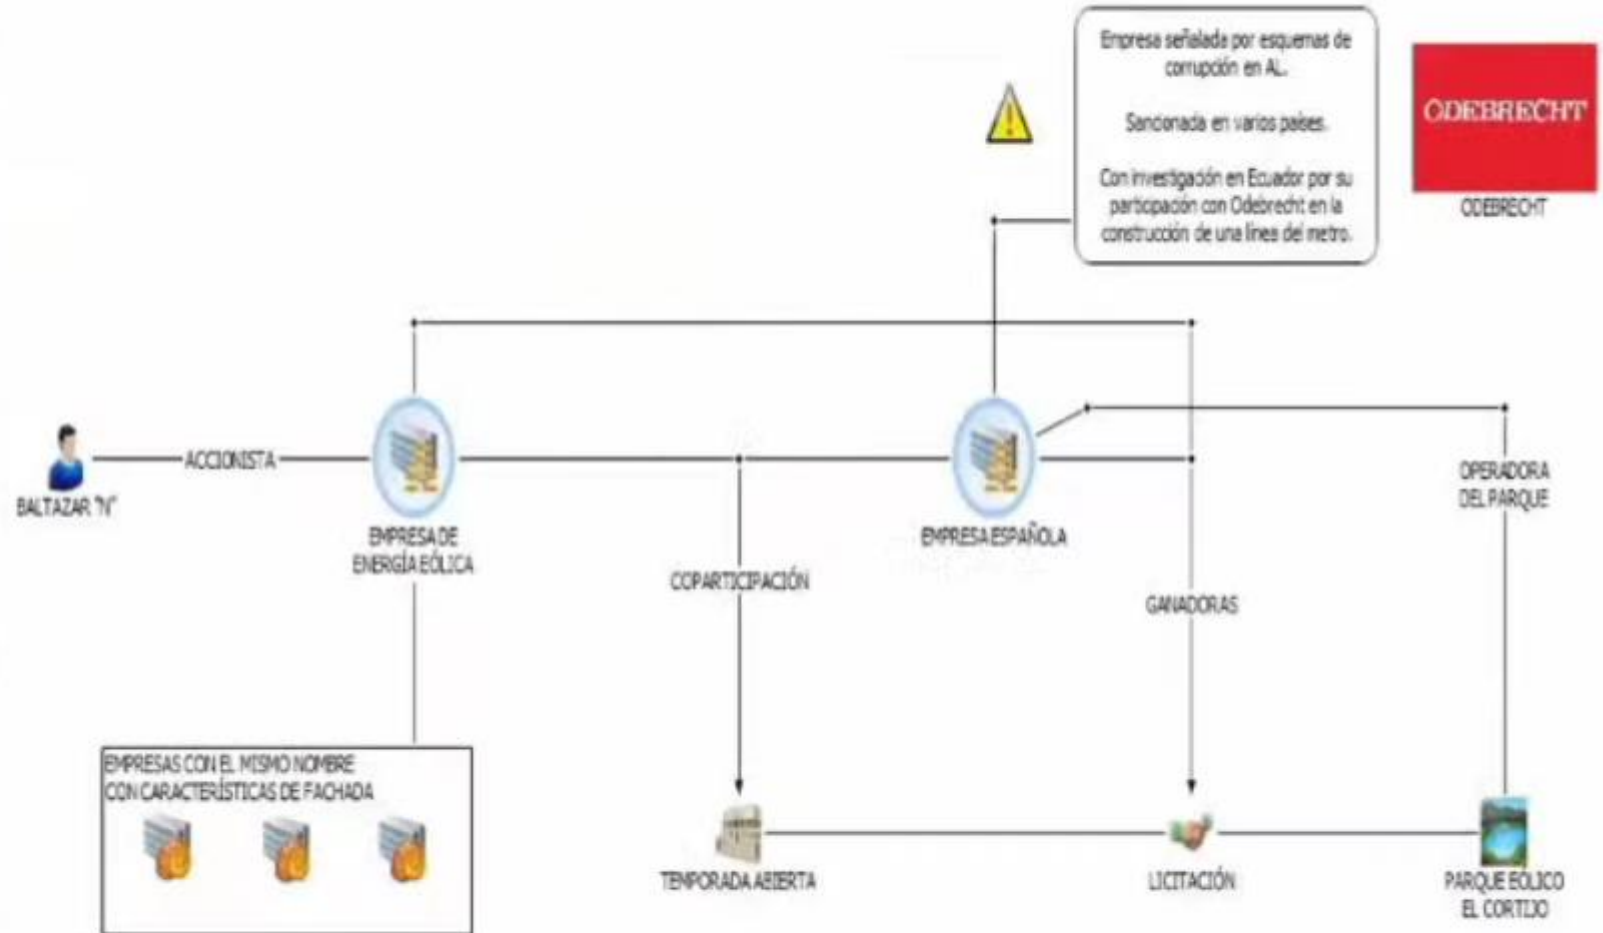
Empresa señalada por esquemas de corrupción en AL.

Sancionada en varios países.

Con investigación en Ecuador por su participación con Odebrecht en la construcción de una línea del metro.

ODEBRECHT

ODEBRECHT

ACCIONISTA

BALTAZAR "N"

EMPRESA DE ENERGÍA EÓLICA

EMPRESA ESPAÑOLA

OPERADORA DEL PARQUE

COPARTICIPACIÓN

GANADORAS

EMPRESAS CON EL MISMO NOMBRE CON CARACTERÍSTICAS DE FACHADA

TEMPORADA ABIERTA

LICITACIÓN

PARQUE EÓLICO EL CORTIJO